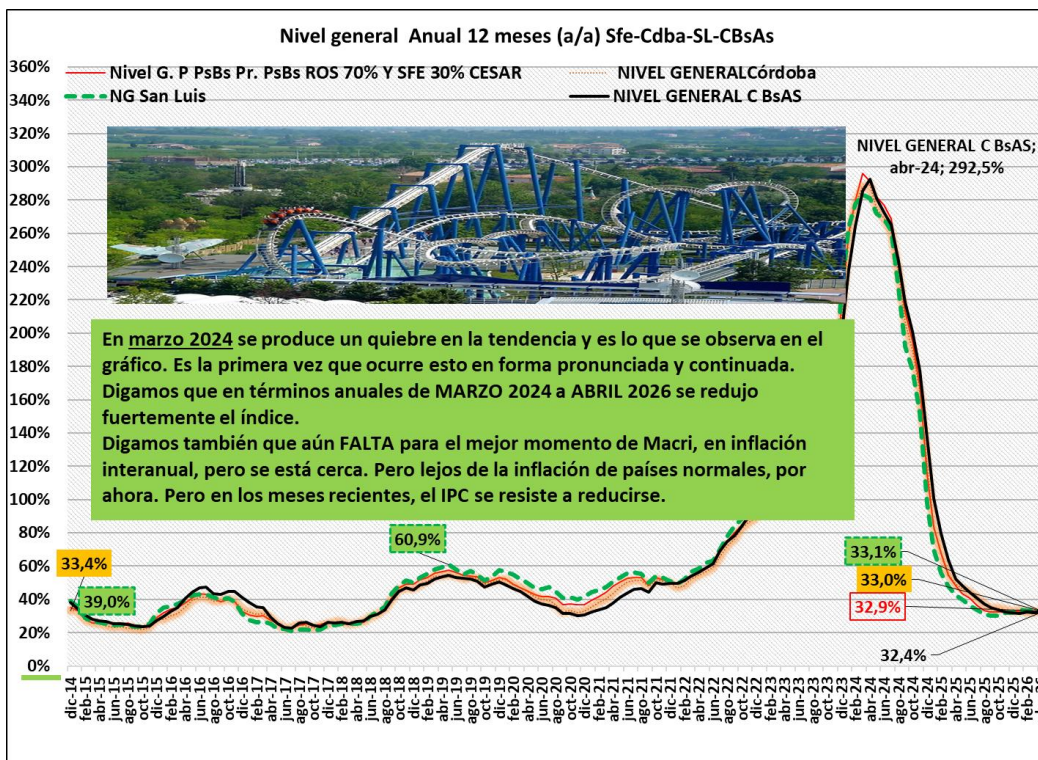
Nivel general Anual 12 meses (a/a) Sfe-Cdba-SL-CBsAs

Nivel G. P PsBs Pr. PsBs ROS 70% Y SFE 30% CESAR
NIVEL GENERALCórdoba
NG San Luis
NIVEL GENERAL C BsAS

360%
340%
320%
300%
280%
260%
240%
220%
200%
180%
160%
140%
120%
100%
80%
60%
40%
20%
0%

NIVEL GENERAL C BsAS; abr-24; 292,5%

En marzo 2024 se produce un quiebre en la tendencia y es lo que se observa en el gráfico. Es la primera vez que ocurre esto en forma pronunciada y continuada. Digamos que en términos anuales de MARZO 2024 a ABRIL 2026 se redujo fuertemente el índice.
Digamos también que aún FALTA para el mejor momento de Macri, en inflación interanual, pero se está cerca. Pero lejos de la inflación de países normales, por ahora. Pero en los meses recientes, el IPC se resiste a reducirse.

33,4%
39,0%
60,9%
33,1%
33,0%
32,9%
32,4%

dic-14
feb-15
abr-15
jun-15
ago-15
oct-15
dic-15
feb-16
abr-16
jun-16
ago-16
oct-16
dic-16
feb-17
abr-17
jun-17
ago-17
oct-17
dic-17
feb-18
abr-18
jun-18
ago-18
oct-18
dic-18
feb-19
abr-19
jun-19
ago-19
oct-19
dic-19
feb-20
abr-20
jun-20
ago-20
oct-20
dic-20
feb-21
abr-21
jun-21
ago-21
oct-21
dic-21
feb-22
abr-22
jun-22
ago-22
oct-22
dic-22
feb-23
abr-23
jun-23
ago-23
oct-23
dic-23
feb-24
abr-24
jun-24
ago-24
oct-24
dic-24
feb-25
abr-25
jun-25
ago-25
oct-25
dic-25
feb-26